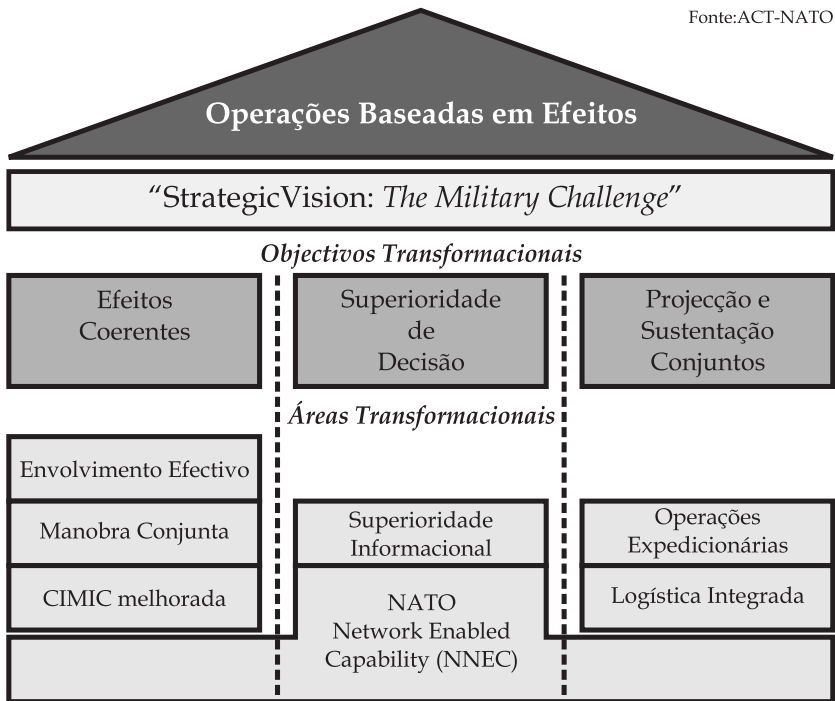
Fonte:ACT-NATO

Operações Baseadas em Efeitos

"StrategicVision: *The Military Challenge*"

*Objectivos Transformacionais*

Efeitos Coerentes

Superioridade de Decisão

Projecção e Sustentação Conjuntos

*Áreas Transformacionais*

Envolvimento Efectivo

Manobra Conjunta

CIMIC melhorada

Superioridade Informacional

NATO Network Enabled Capability (NNEC)

Operações Expedicionárias

Logística Integrada